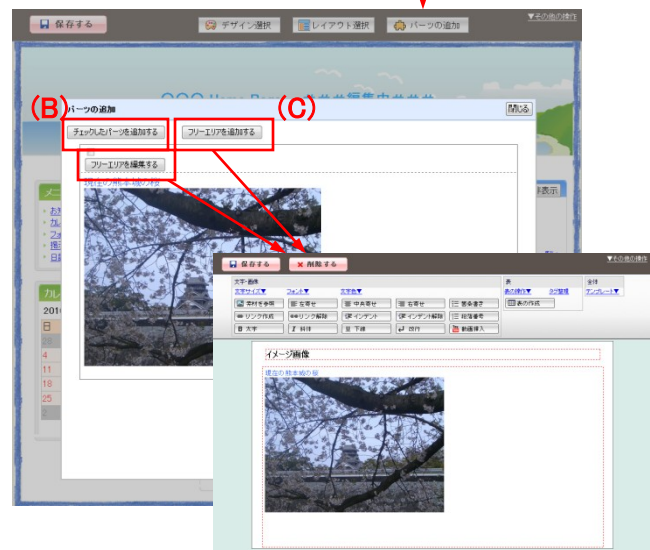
保存する
デザイン選択
レイアウト選択
パーツの追加
▼その他の操作

(B)
(C)
パーツの追加
閉じる
チェックしたパーツを追加する
フリーエリアを追加する
フリーエリアを編集する

表示

201
日
4
11
18
25

保存する
削除する
▼その他の操作
文字・画像
文字サイズ▼
フォント▼
文字色▼
表
表の操作▼
タグ整理
全体
テンプレート▼
素材を参照
左寄せ
中央寄せ
右寄せ
箇条書き
リンク作成
リンク解除
インデント
インデント解除
段落番号
太字
斜体
下線
改行
動画挿入
表の作成
イメージ画像